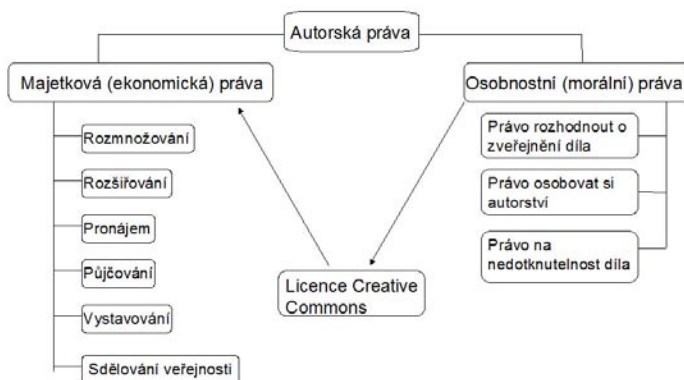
Autorská práva

Majetková (ekonomická) práva

Rozmnožování

Rozšiřování

Pronájem

Půjčování

Vystavování

Sdělování veřejnosti

Osobnostní (morální) práva

Právo rozhodnout o zveřejnění díla

Právo osobovat si autorství

Právo na nedotknutelnost díla

Licence Creative Commons